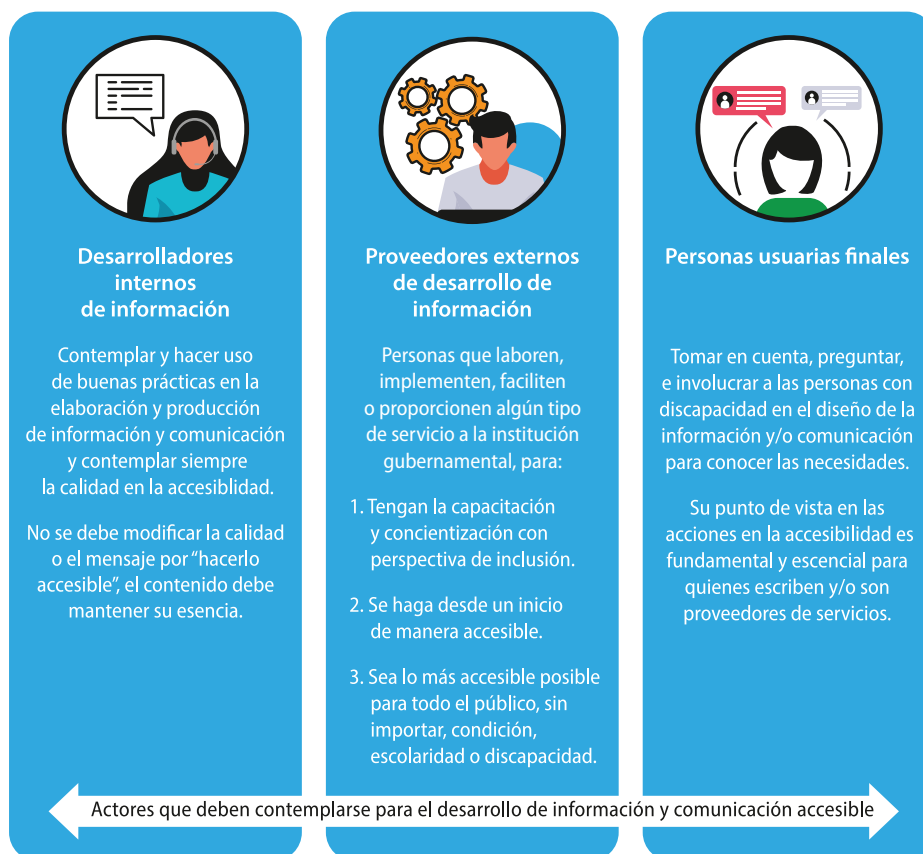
Desarrolladores internos de información

Contemplar y hacer uso de buenas prácticas en la elaboración y producción de información y comunicación y contemplar siempre la calidad en la accesiblidad.

No se debe modificar la calidad o el mensaje por "hacerlo accesible", el contenido debe mantener su esencia.

Proveedores externos de desarrollo de información

Personas que laboren, implementen, faciliten o proporcionen algún tipo de servicio a la institución gubernamental, para:

1. Tengan la capacitación y concientización con perspectiva de inclusión.

2. Se haga desde un inicio de manera accesible.

3. Sea lo más accesible posible para todo el público, sin importar, condición, escolaridad o discapacidad.

Personas usuarias finales

Tomar en cuenta, preguntar, e involucrar a las personas con discapacidad en el diseño de la información y/o comunicación para conocer las necesidades.

Su punto de vista en las acciones en la accesibilidad es fundamental y escencial para quienes escriben y/o son proveedores de servicios.

Actores que deben contemplarse para el desarrollo de información y comunicación accesible